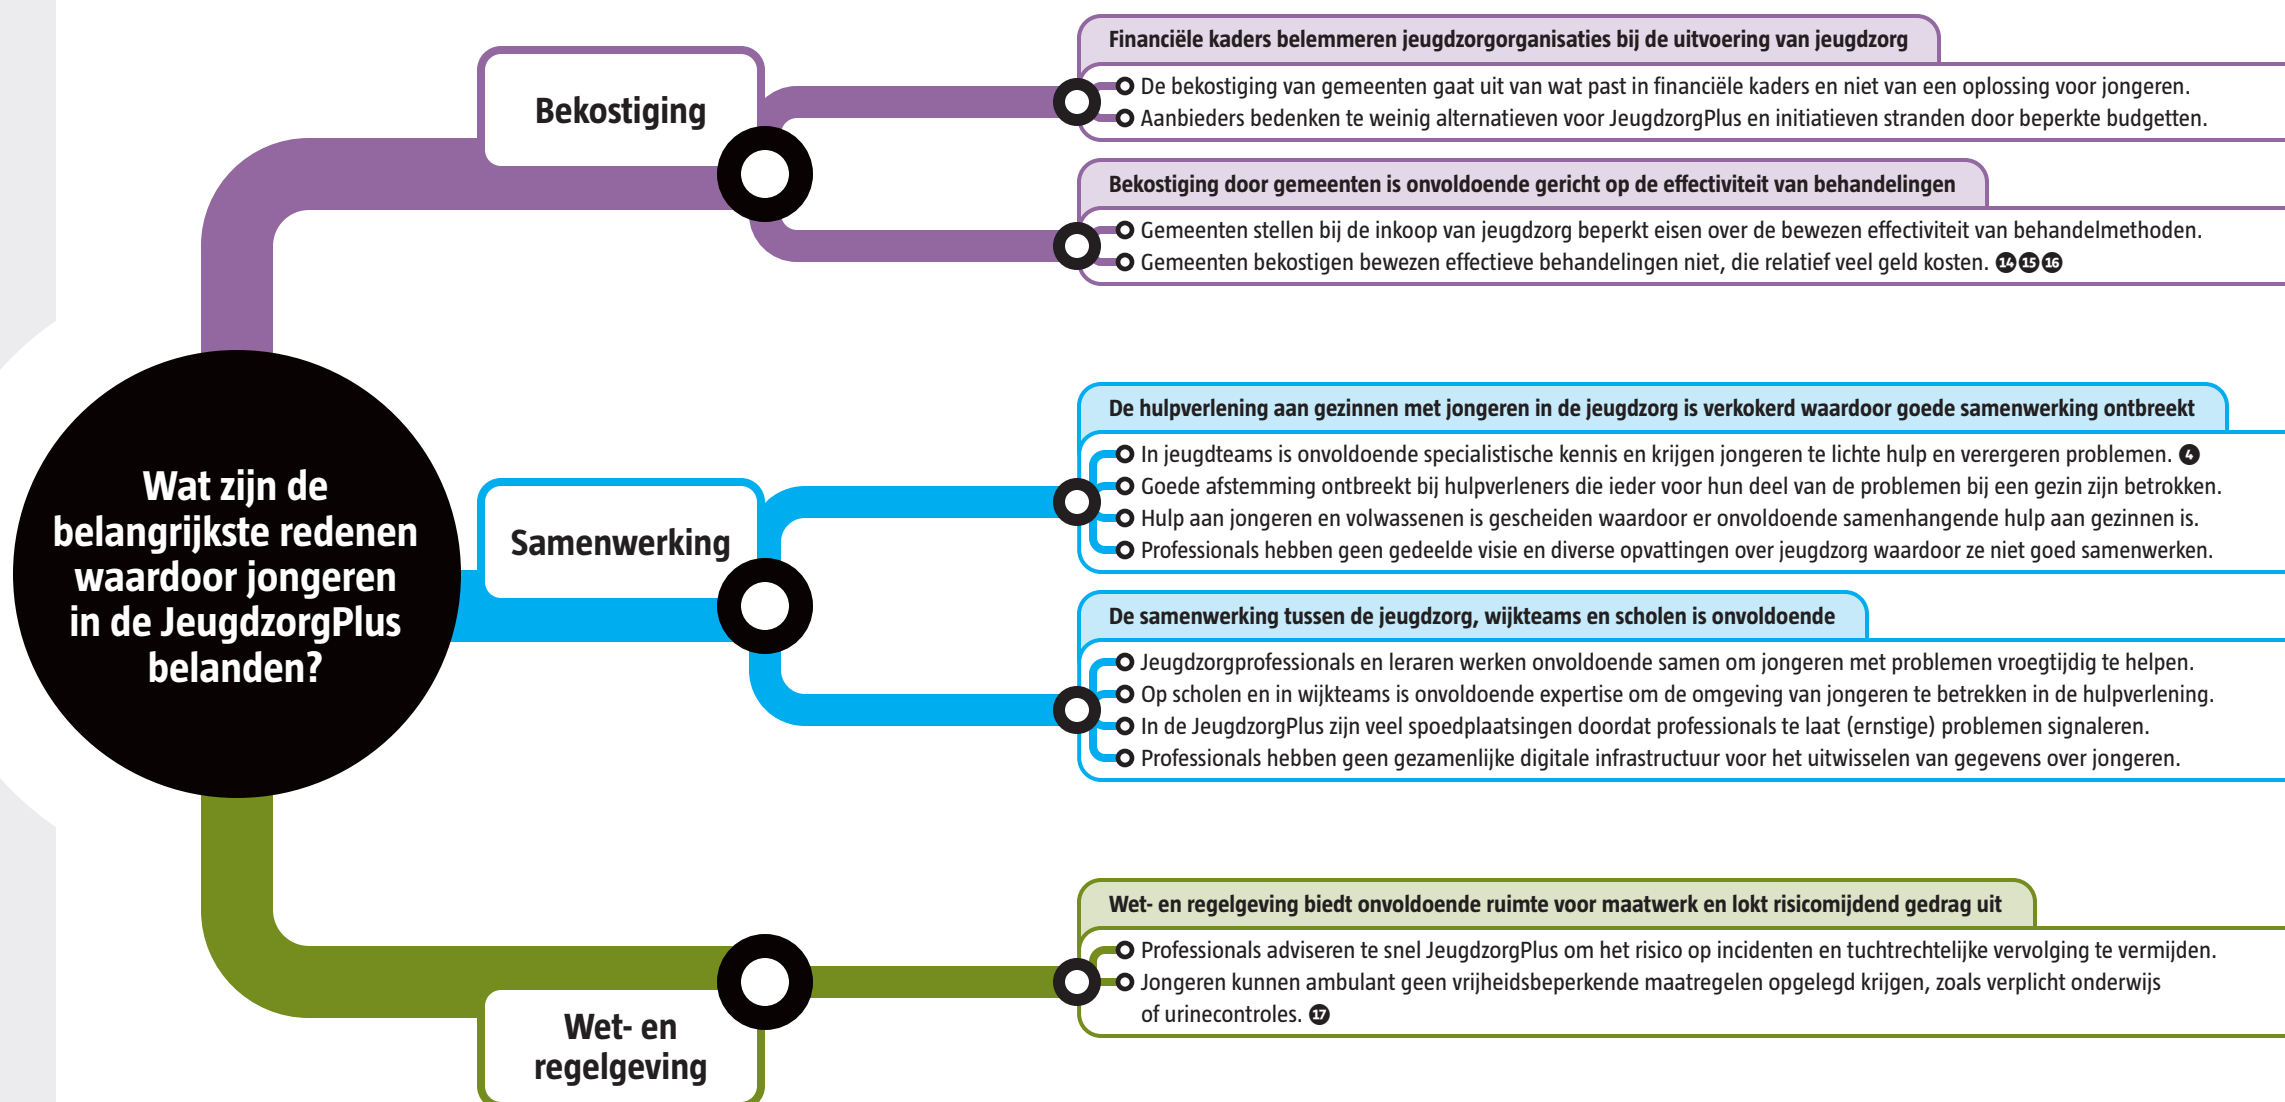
Wat zijn de belangrijkste redenen waardoor jongeren in de JeugdzorgPlus belanden?

Bekostiging

Financiële kaders belemmeren jeugdzorgorganisaties bij de uitvoering van jeugdzorg

De bekostiging van gemeenten gaat uit van wat past in financiële kaders en niet van een oplossing voor jongeren.
Aanbieders bedenken te weinig alternatieven voor JeugdzorgPlus en initiatieven stranden door beperkte budgetten.

Bekostiging door gemeenten is onvoldoende gericht op de effectiviteit van behandelingen

Gemeenten stellen bij de inkoop van jeugdzorg beperkt eisen over de bewezen effectiviteit van behandelmethoden.
Gemeenten bekostigen bewezen effectieve behandelingen niet, die relatief veel geld kosten. 14 15 16

Samenwerking

De hulpverlening aan gezinnen met jongeren in de jeugdzorg is verkokerd waardoor goede samenwerking ontbreekt

In jeugdteams is onvoldoende specialistische kennis en krijgen jongeren te lichte hulp en verergeren problemen. 4
Goede afstemming ontbreekt bij hulpverleners die ieder voor hun deel van de problemen bij een gezin zijn betrokken.
Hulp aan jongeren en volwassenen is gescheiden waardoor er onvoldoende samenhangende hulp aan gezinnen is.
Professionals hebben geen gedeelde visie en diverse opvattingen over jeugdzorg waardoor ze niet goed samenwerken.

De samenwerking tussen de jeugdzorg, wijkteams en scholen is onvoldoende

Jeugdzorgprofessionals en leraren werken onvoldoende samen om jongeren met problemen vroegtijdig te helpen.
Op scholen en in wijkteams is onvoldoende expertise om de omgeving van jongeren te betrekken in de hulpverlening.
In de JeugdzorgPlus zijn veel spoedplaatsingen doordat professionals te laat (ernstige) problemen signaleren.
Professionals hebben geen gezamenlijke digitale infrastructuur voor het uitwisselen van gegevens over jongeren.

Wet- en regelgeving

Wet- en regelgeving biedt onvoldoende ruimte voor maatwerk en lokt risicomijdend gedrag uit

Professionals adviseren te snel JeugdzorgPlus om het risico op incidenten en tuchtrechtelijke vervolging te vermijden.
Jongeren kunnen ambulant geen vrijheidsbeperkende maatregelen opgelegd krijgen, zoals verplicht onderwijs of urinecontroles. 17